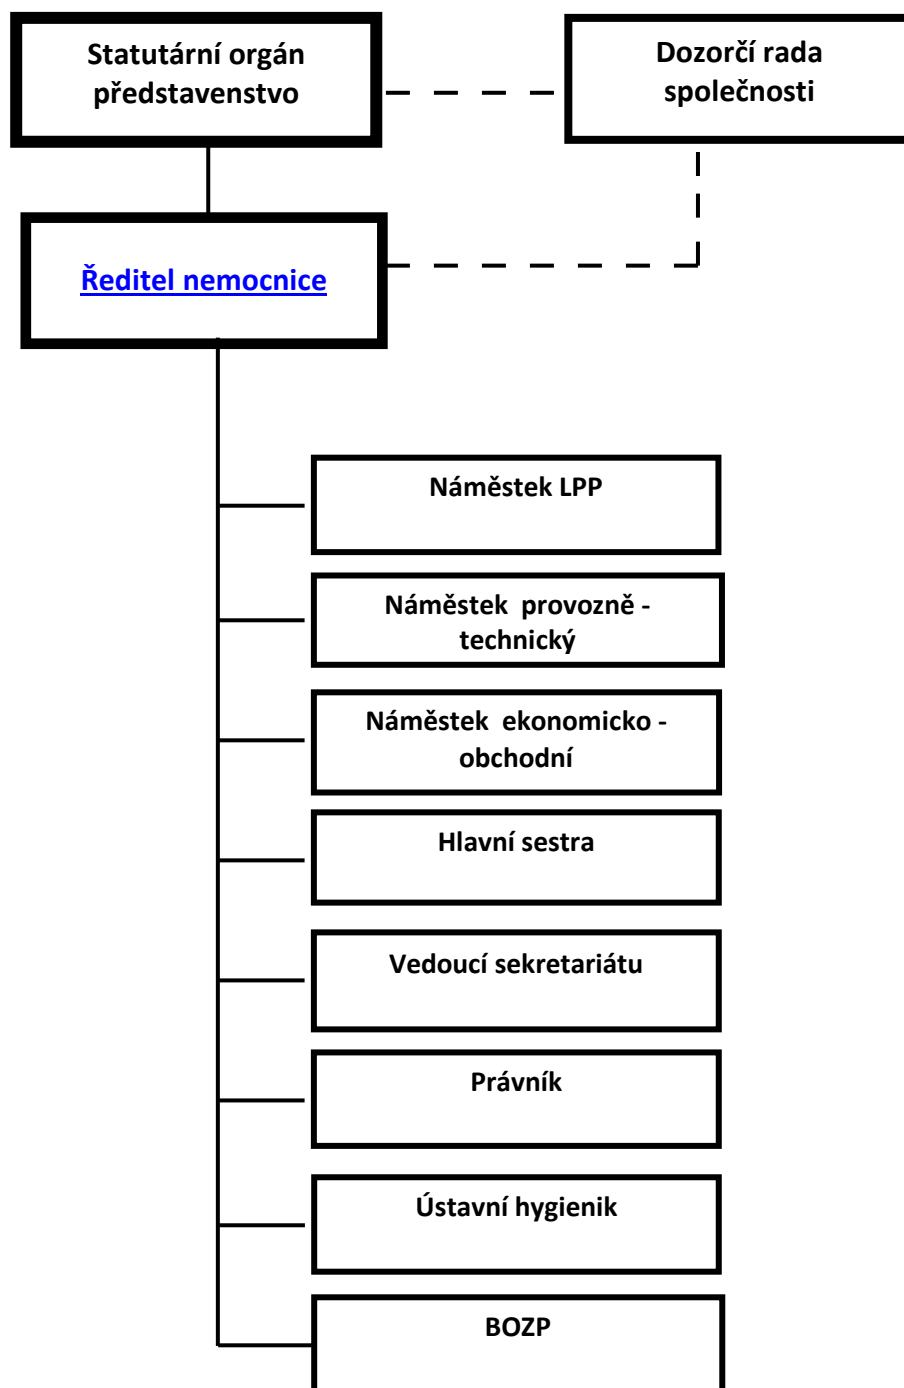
Statutární orgán představenstvo

Dozorčí rada společnosti

Ředitel nemocnice

Náměstek LPP

Náměstek provozně - technický

Náměstek ekonomicko - obchodní

Hlavní sestra

Vedoucí sekretariátu

Právník

Ústavní hygienik

BOZP